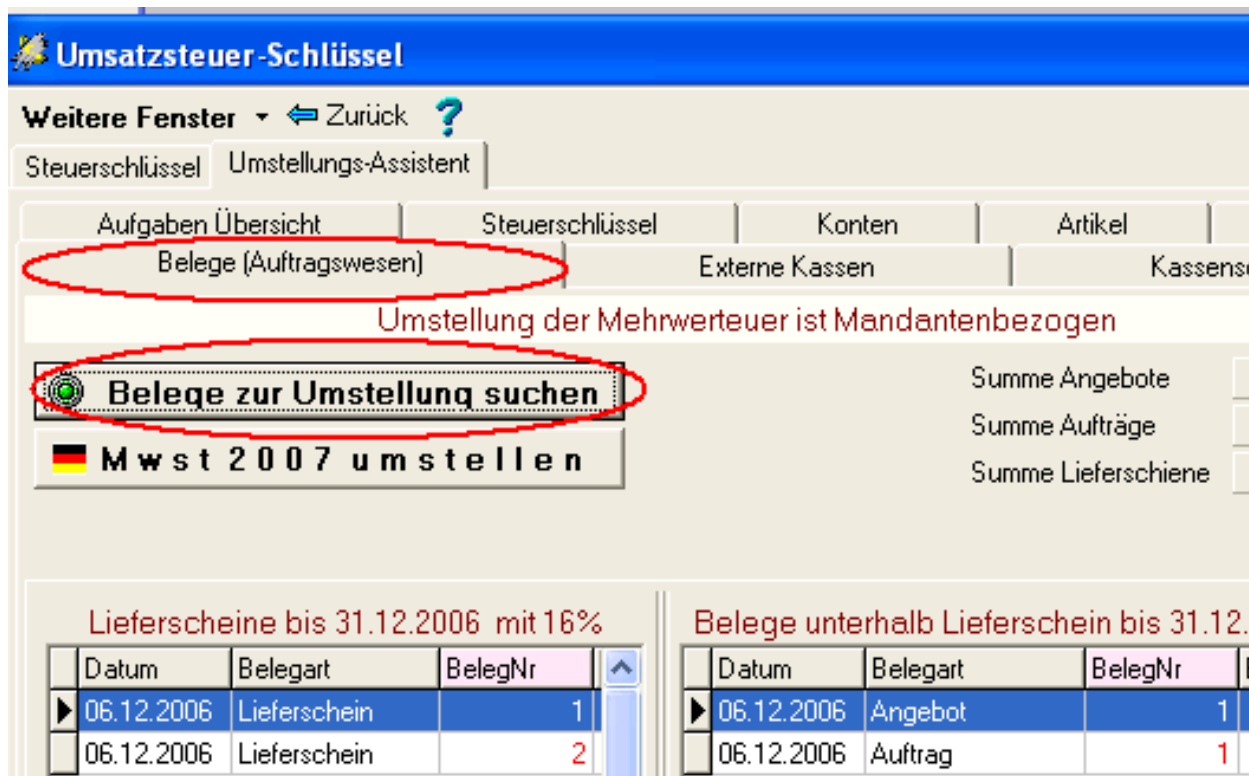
Umsatzsteuer-Schlüssel

Weitere Fenster ▾ Zurück ?

Steuerschlüssel | Umstellungs-Assistent

Aufgaben Übersicht | Steuerschlüssel | Konten | Artikel
Belege (Auftragswesen) | Externe Kassen | Kassens

Umstellung der Mehrwerteuer ist Mandantenbezogen

Belege zur Umstellung suchen

Mwst 2007 umstellen

Summe Angebote
Summe Aufträge
Summe Lieferschiene

Lieferscheine bis 31.12.2006 mit 16%

| Datum | Belegart | BelegNr |
|---|---|---|
| 06.12.2006 | Lieferschein | 1 |
| 06.12.2006 | Lieferschein | 2 |

Belege unterhalb Lieferschein bis 31.12.

| Datum | Belegart | BelegNr |
|---|---|---|
| 06.12.2006 | Angebot | 1 |
| 06.12.2006 | Auftrag | 1 |